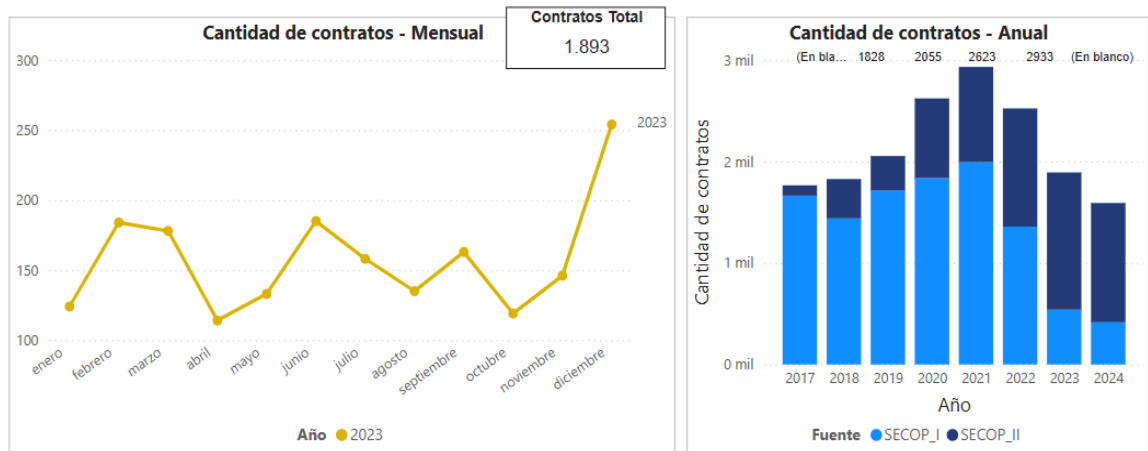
Cantidad de contratos - Mensual

Contratos Total
1.893

300
250
200
150
100

2023

enero
febrero
marzo
abril
mayo
junio
julio
agosto
septiembre
octubre
noviembre
diciembre

Año ● 2023

Cantidad de contratos - Anual

(En bla... 1828 2055 2623 2933 (En blanco)

3 mil
2 mil
1 mil
0 mil

Cantidad de contratos

2017 2018 2019 2020 2021 2022 2023 2024

Año

Fuente ● SECOP_I ● SECOP_II